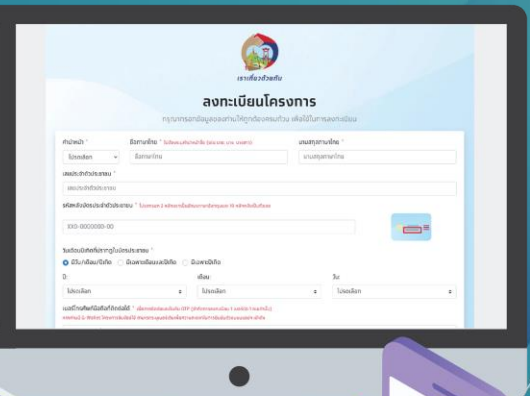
เราเที่ยวด้วยกัน

ลงทะเบียนโครงการ

กรุณากรอกข้อมูลของท่านให้ถูกต้องครบถ้วน เพื่อใช้ในการลงทะเบียน

คำนำหน้า *

โปรดเลือก

ชื่อภาษาไทย * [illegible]

ชื่อภาษาไทย

นามสกุลภาษาไทย *

นามสกุลภาษาไทย

เลขประจำตัวประชาชน *

เลขประจำตัวประชาชน

รหัสหลังบัตรประจำตัวประชาชน * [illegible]

XXX-0000000-00

วันเดือนปีเกิดที่ปรากฏในบัตรประชาชน *

มีวัน/เดือน/ปีเกิด มีเฉพาะเดือนและปีเกิด มีเฉพาะปีเกิด

ปี:

โปรดเลือก

เดือน:

โปรดเลือก

วัน:

โปรดเลือก

เบอร์โทรศัพท์มือถือที่ติดต่อได้ * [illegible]

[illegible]